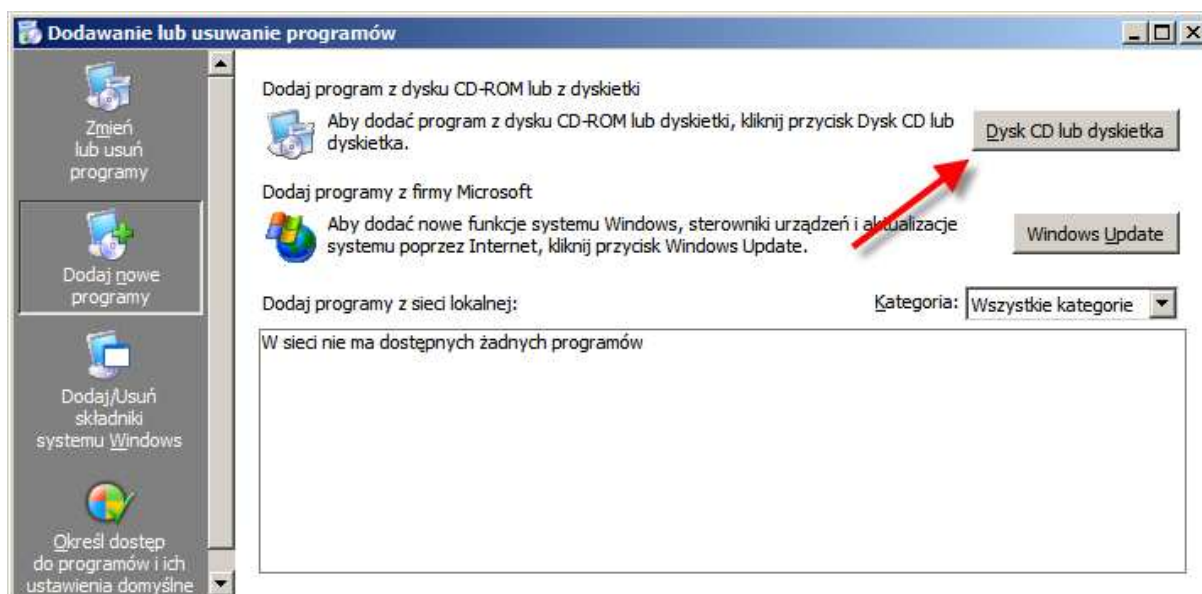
Dodawanie lub usuwanie programów

Zmień lub usuń programy

Dodaj nowe programy

Dodaj/Usuń składniki systemu Windows

Określ dostęp do programów i ich ustawienia domyślne

Dodaj program z dysku CD-ROM lub z dyskietki

Aby dodać program z dysku CD-ROM lub dyskietki, kliknij przycisk Dysk CD lub dyskietka.

Dysk CD lub dyskietka

Dodaj programy z firmy Microsoft

Aby dodać nowe funkcje systemu Windows, sterowniki urządzeń i aktualizacje systemu poprzez Internet, kliknij przycisk Windows Update.

Windows Update

Dodaj programy z sieci lokalnej:

Kategoria: Wszystkie kategorie

W sieci nie ma dostępnych żadnych programów